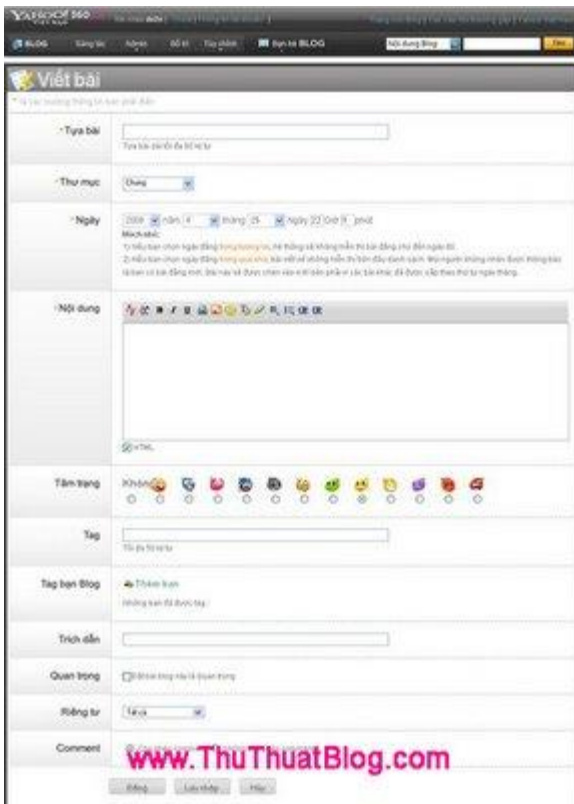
YAHOO! 360

BLOG Sáng tác Admin Đổi tê Tùy chỉnh Bạn bè BLOG Nội dung Blog Tìm

Viết bài

*Tựa bài

*Thư mục Chung

*Ngày 2008 năm 4 tháng 25 Ngày 22 Giờ 9 phút

Nội dung

Tâm trạng Không

Tag

Tag bạn Blog Thêm bạn

Trích dẫn

Quan trọng

Riêng tư Tất cả

Comment

www.ThuThuatBlog.com

Đăng Lưu nháp Hủy